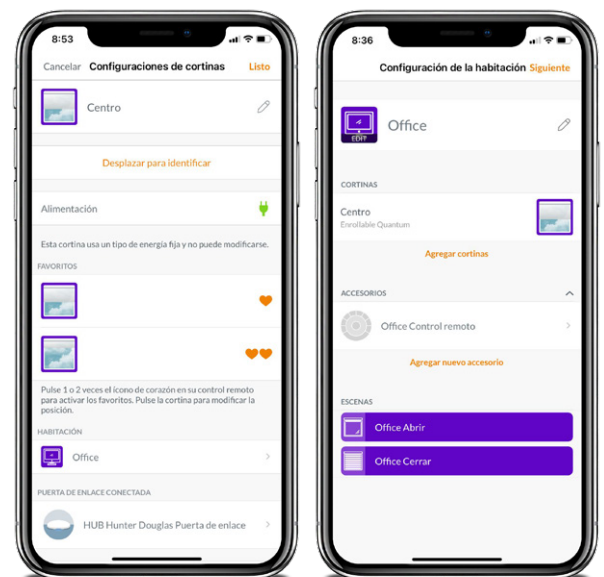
8:53

Cancelar Configuraciones de cortinas Listo

Centro

Desplazar para identificar

Alimentación

Esta cortina usa un tipo de energía fija y no puede modificarse.

FAVORITOS

Pulse 1 o 2 veces el ícono de corazón en su control remoto para activar los favoritos. Pulse la cortina para modificar la posición.

HABITACIÓN

Office

PUERTA DE ENLACE CONECTADA

HUB Hunter Douglas Puerta de enlace

8:36

Configuración de la habitación Siguiente

EDIT

Office

CORTINAS

Centro
Enrollable Quantum

Agregar cortinas

ACCESORIOS

Office Control remoto

Agregar nuevo accesorio

ESCENAS

Office Abrir

Office Cerrar